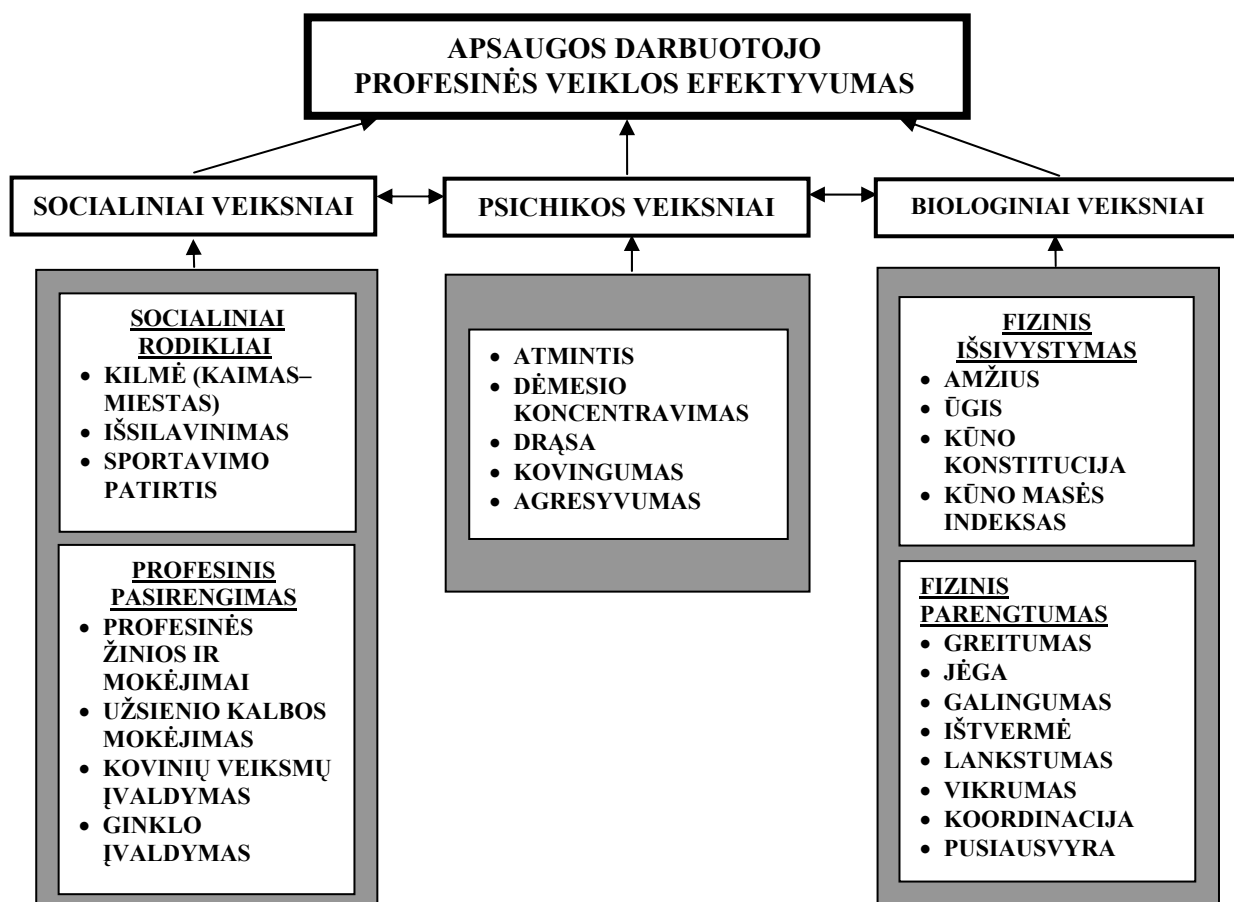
APSAUGOS DARBUOTOJO PROFESINĖS VEIKLOS EFEKTYVUMAS

SOCIALINIAI VEIKSNIAI

PSICHIKOS VEIKSNIAI

BIOLOGINIAI VEIKSNIAI

SOCIALINIAI RODIKLIAI
• KILMĖ (KAIMAS–MIESTAS)
• IŠSILAVINIMAS
• SPORTAVIMO PATIRTIS

PROFESINIS PASIRENGIMAS
• PROFESINĖS ŽINIOS IR MOKĖJIMAI
• UŽSIENIO KALBOS MOKĖJIMAS
• KOVINIŲ VEIKSMŲ ĮVALDYMAS
• GINKLO ĮVALDYMAS

• ATMINTIS
• DĖMESIO KONCENTRAVIMAS
• DRĄSA
• KOVINGUMAS
• AGRESYVUMAS

FIZINIS IŠSIVYSTYMAS
• AMŽIUS
• ŪGIS
• KŪNO KONSTITUCIJA
• KŪNO MASĖS INDEKSAS

FIZINIS PARENGTUMAS
• GREITUMAS
• JĖGA
• GALINGUMAS
• IŠTVERMĖ
• LANKSTUMAS
• VIKRUMAS
• KOORDINACIJA
• PUSIAUSVYRA